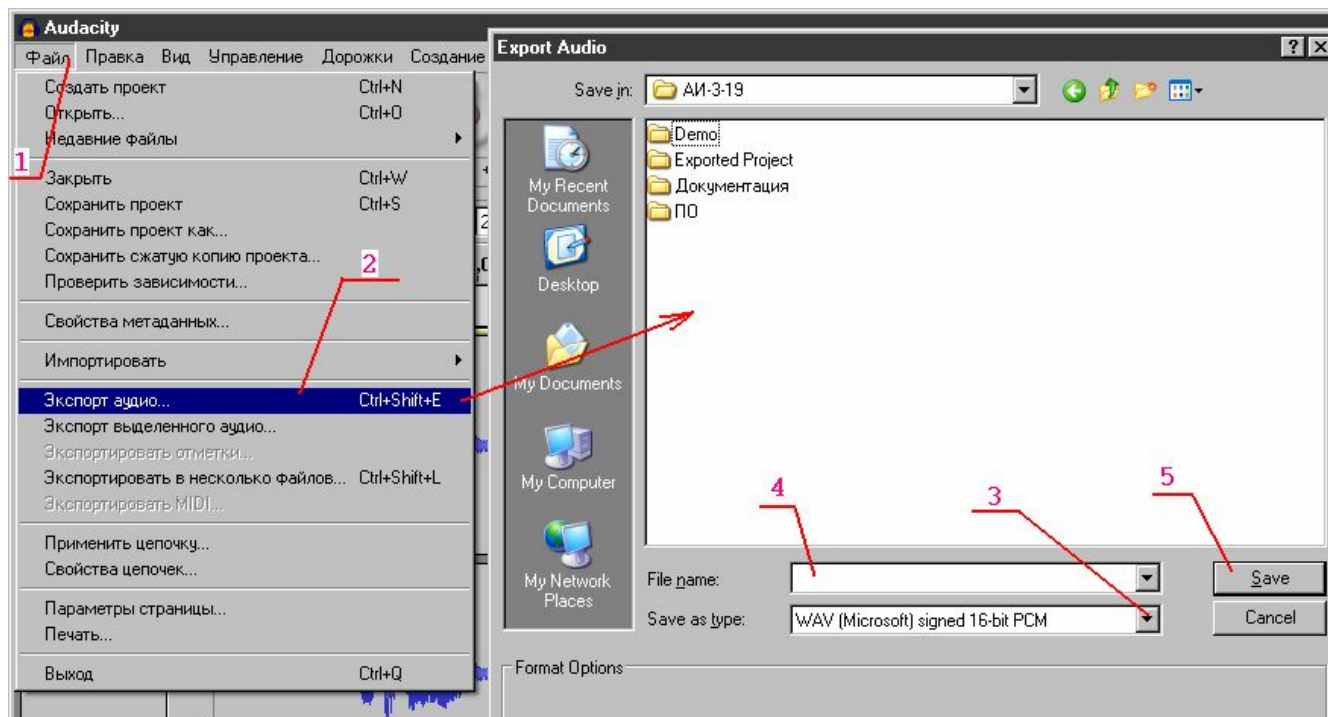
Audacity

Файл Правка Вид Управление Дорожки Создание

Создать проект Ctrl+N
Открыть... Ctrl+O
Недавние файлы
Закрыть Ctrl+W
Сохранить проект Ctrl+S
Сохранить проект как...
Сохранить сжатую копию проекта...
Проверить зависимости...
Свойства метаданных...
Импортировать
Экспорт аудио... Ctrl+Shift+E
Экспорт выделенного аудио...
Экспортировать отметки...
Экспортировать в несколько файлов... Ctrl+Shift+L
Экспортировать MIDI...
Применить цепочку...
Свойства цепочек...
Параметры страницы...
Печать...
Выход Ctrl+Q

1
2

Export Audio

Save in: АИ-3-19

My Recent Documents
Desktop
My Documents
My Computer
My Network Places

Demo
Exported Project
Документация
ПО

4
3
5

File name:
Save as type: WAV (Microsoft) signed 16-bit PCM

Save
Cancel

Format Options